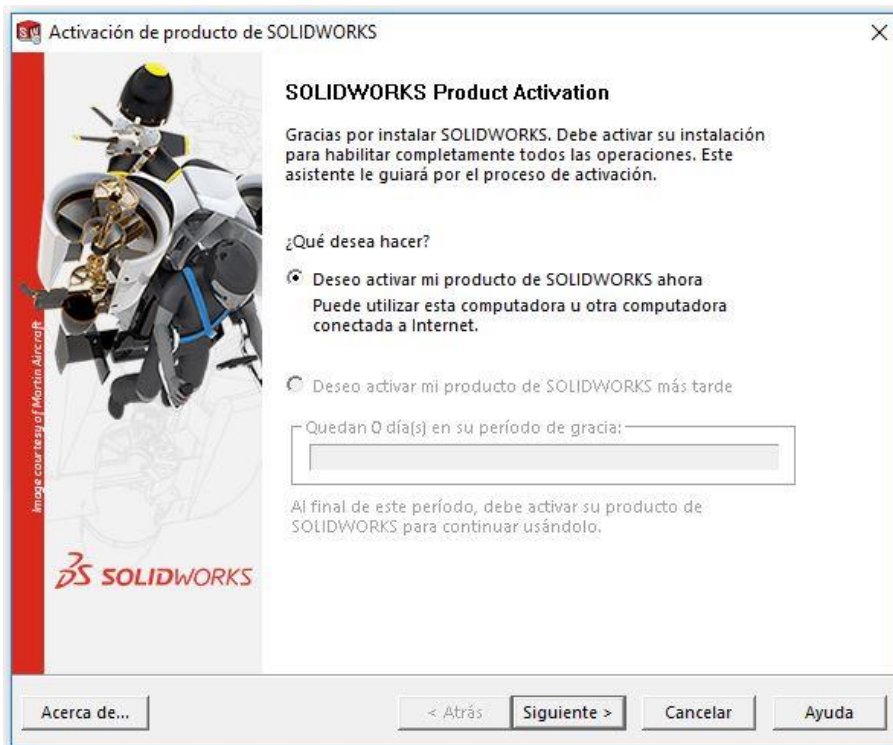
Activación de producto de SOLIDWORKS

×

Image courtesy of Martin Aircraft

SOLIDWORKS

SOLIDWORKS Product Activation

Gracias por instalar SOLIDWORKS. Debe activar su instalación para habilitar completamente todos las operaciones. Este asistente le guiará por el proceso de activación.

¿Qué desea hacer?

Deseo activar mi producto de SOLIDWORKS ahora
Puede utilizar esta computadora u otra computadora conectada a Internet.

Deseo activar mi producto de SOLIDWORKS más tarde

Quedan 0 día(s) en su período de gracia:

Al final de este período, debe activar su producto de SOLIDWORKS para continuar usándolo.

Acerca de...

< Atrás

Siguiente >

Cancelar

Ayuda